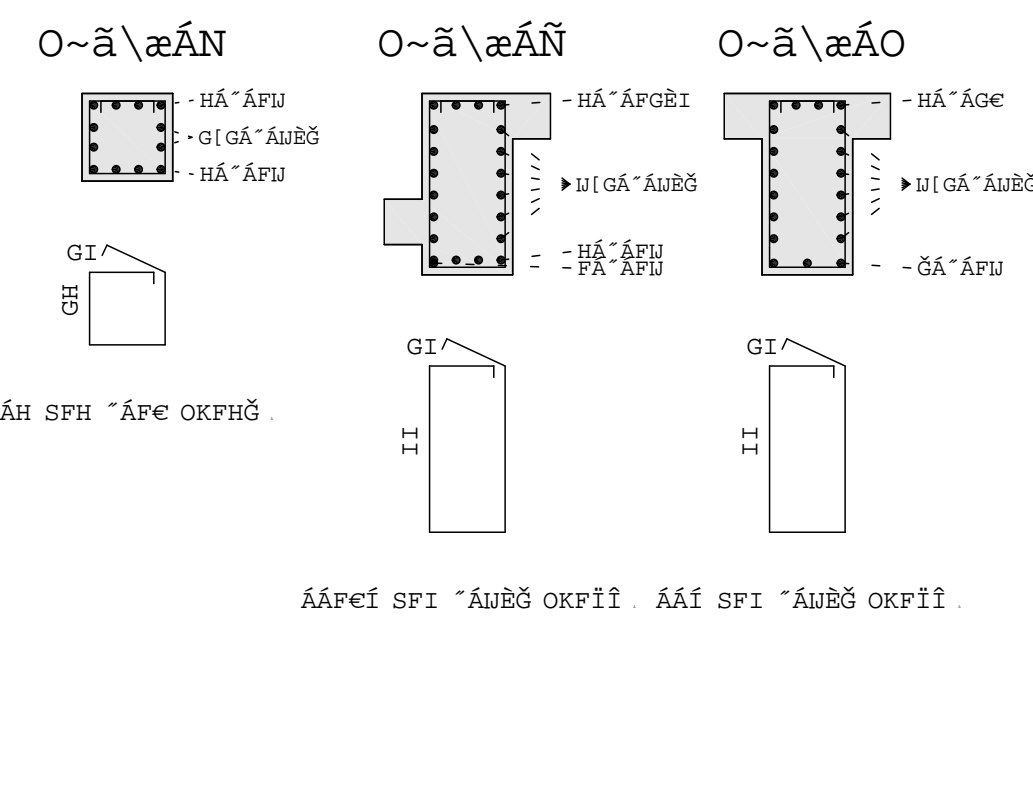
O~ã\æÁN

O~ã\æÁÑ

O~ã\æÁO

HÁ˝ÁFIJ
G[GÁ˝ÁIJÈĞ
HÁ˝ÁFIJ

GI
GH

ÁH SFH ˝ÁF€ OKFHĞ .

HÁ˝ÁFGÈI
IJ[GÁ˝ÁIJÈĞ
HÁ˝ÁFIJ
FÁ˝ÁFIJ

GI
II

ÁÁF€Í SFI ˝ÁIJÈĞ OKFÏÎ .

HÁ˝ÁG€
IJ[GÁ˝ÁIJÈĞ
ĞÁ˝ÁFIJ

GI
II

ÁÁÍ SFI ˝ÁIJÈĞ OKFÏÎ .